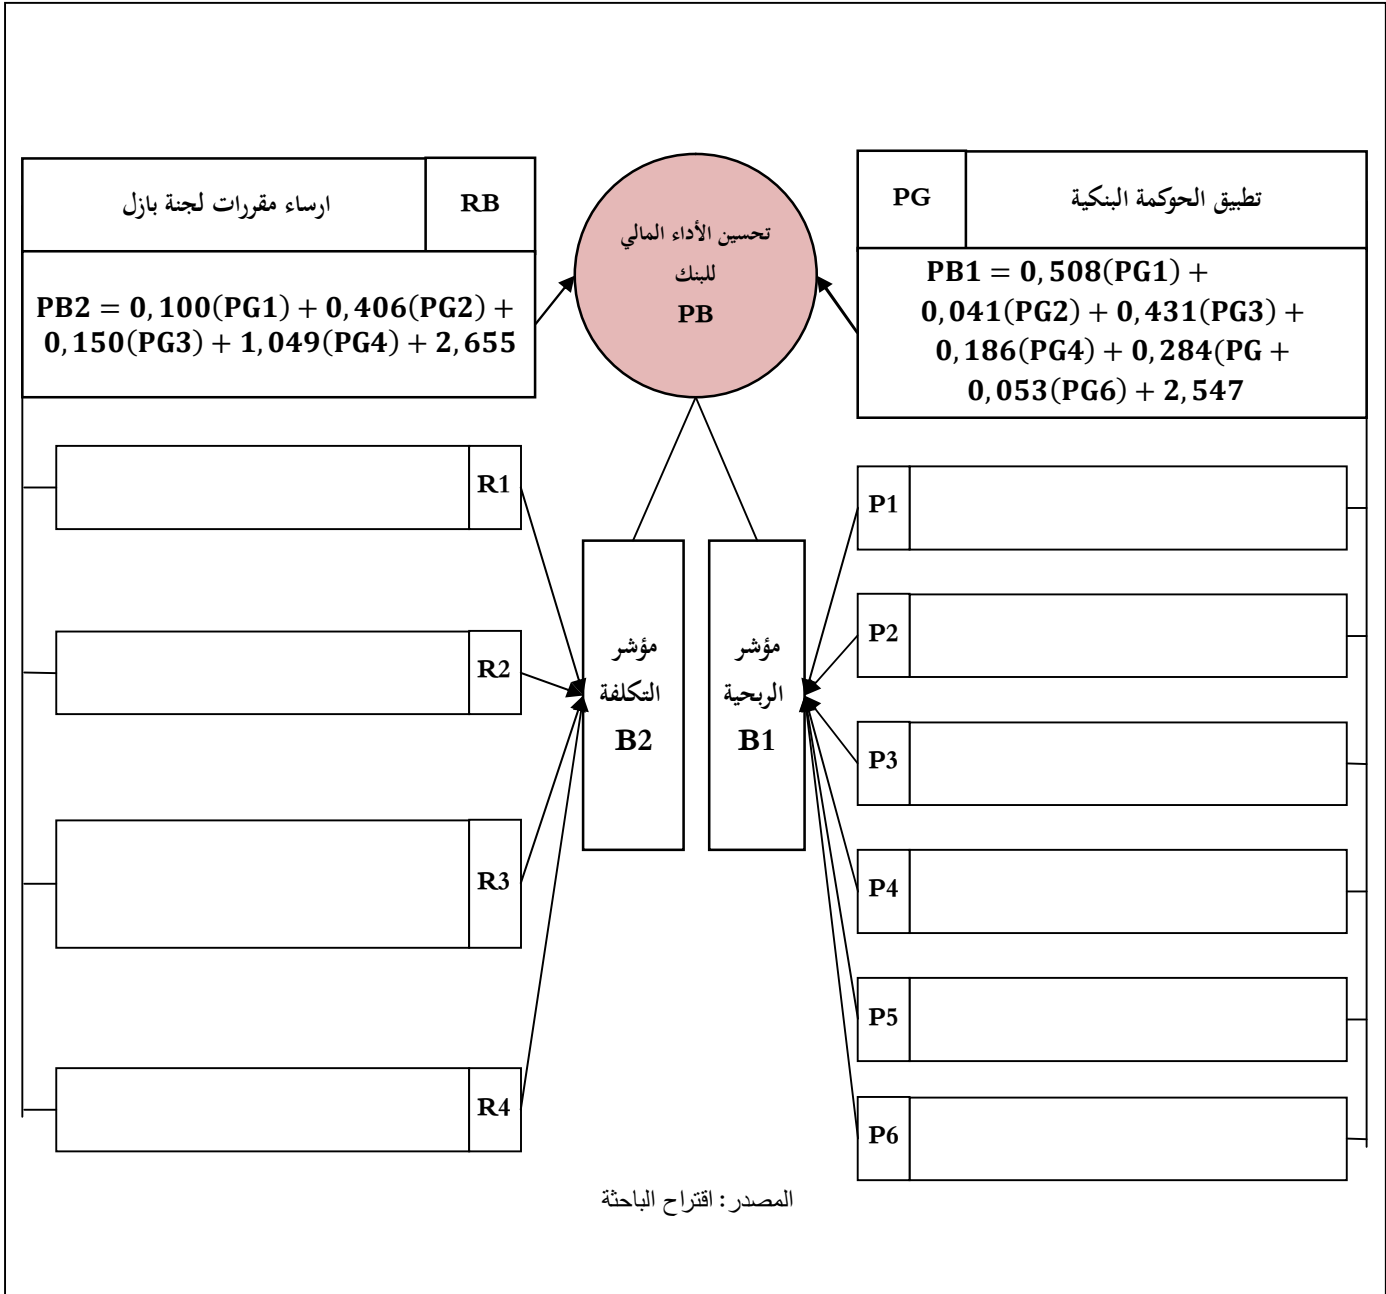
تطبيق الحوكمة البنكية

PG

$PB1 = 0,508(PG1) + 0,041(PG2) + 0,431(PG3) + 0,186(PG4) + 0,284(PG + 0,053(PG6) + 2,547$

تحسين الأداء المالي للبنك
PB

ارساء مقررات لجنة بازل

RB

$PB2 = 0,100(PG1) + 0,406(PG2) + 0,150(PG3) + 1,049(PG4) + 2,655$

P1

P2

P3

P4

P5

P6

مؤشر الربحية
B1

مؤشر التكلفة
B2

R1

R2

R3

R4

المصدر: اقتراح الباحثة